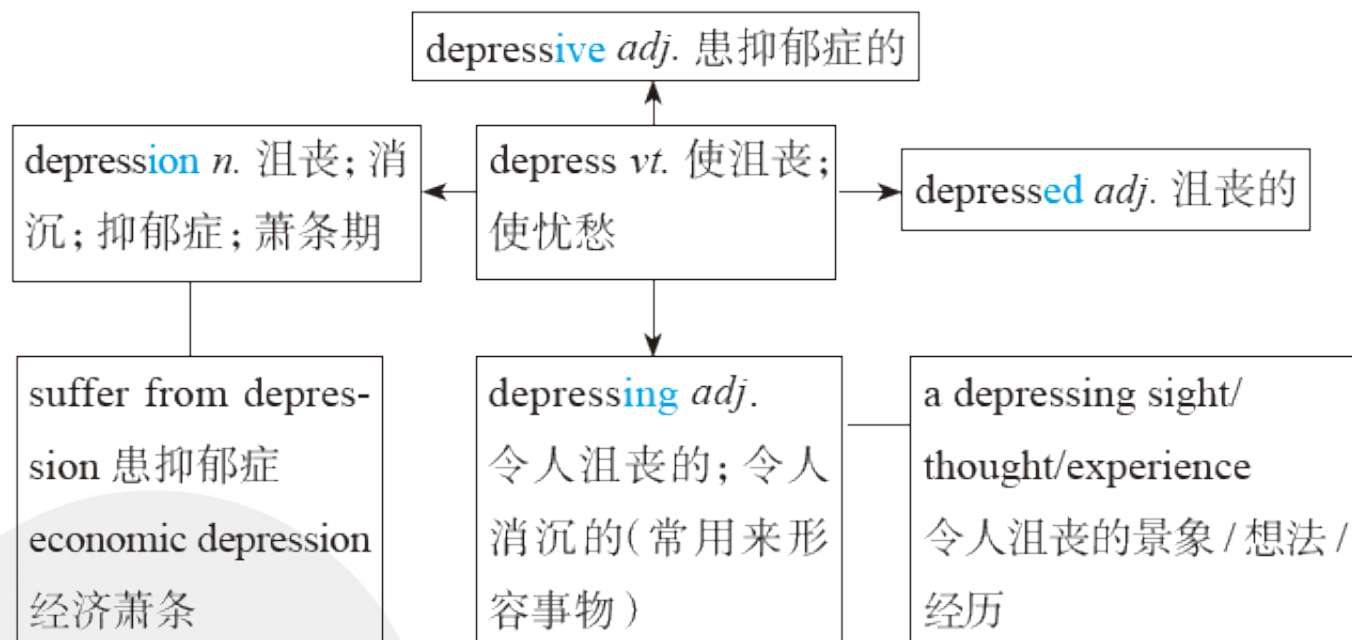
depressive *adj.* 患抑郁症的

depression *n.* 沮丧；消沉；抑郁症；萧条期

depress *vt.* 使沮丧；使忧愁

depressed *adj.* 沮丧的

suffer from depression 患抑郁症
economic depression 经济萧条

depressing *adj.* 令人沮丧的；令人消沉的（常用来形容事物）

a depressing sight/thought/experience 令人沮丧的景象 / 想法 / 经历